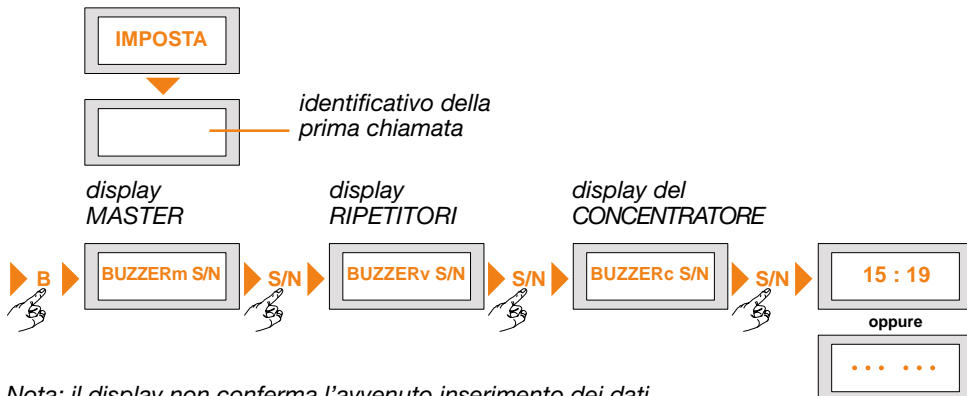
IMPOSTA

identificativo della prima chiamata

display MASTER

display RIPETITORI

display del CONCENTRATORE

B

BUZZERm S/N

S/N

BUZZERv S/N

S/N

BUZZERc S/N

S/N

15 : 19

oppure

... ...

Nota: il display non conferma l’avvenuto inserimento dei dati